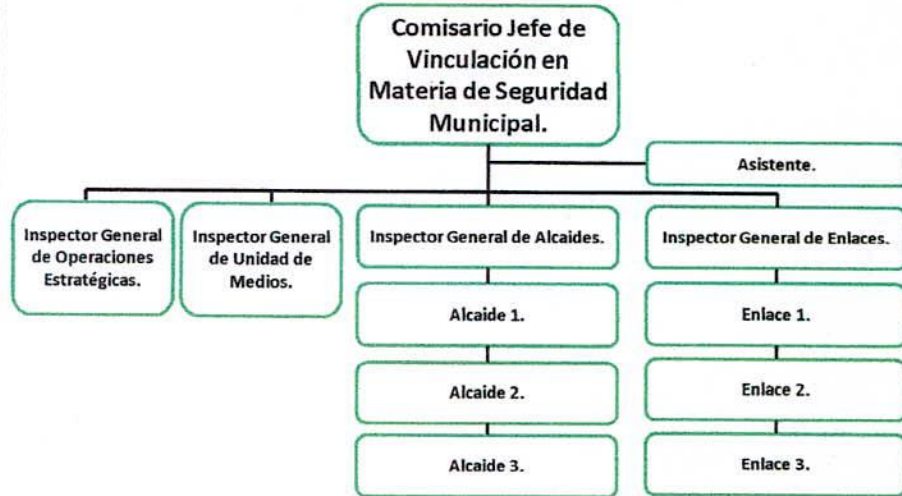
Comisario Jefe de Vinculación en Materia de Seguridad Municipal.

Asistente.

Inspector General de Operaciones Estratégicas.

Inspector General de Unidad de Medios.

Inspector General de Alcaides.

Alcaide 1.

Alcaide 2.

Alcaide 3.

Inspector General de Enlaces.

Enlace 1.

Enlace 2.

Enlace 3.